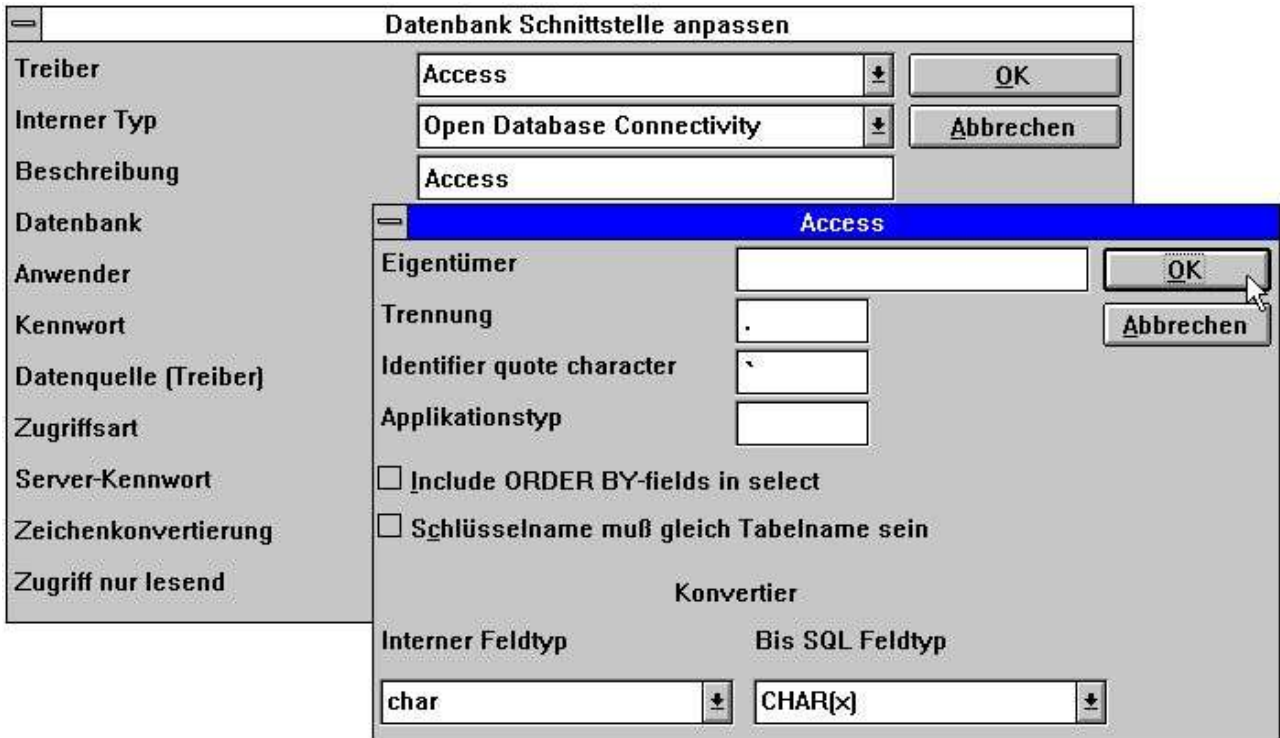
Datenbank Schnittstelle anpassen

Treiber
Access
OK
Interner Typ
Open Database Connectivity
Abbrechen
Beschreibung
Access
Datenbank
Anwender
Kennwort
Datenquelle (Treiber)
Zugriffsart
Server-Kennwort
Zeichenkonvertierung
Zugriff nur lesend

Access

Eigentümer
OK
Trennung
.
Abbrechen
Identifier quote character
`
Applikationstyp

Include ORDER BY-fields in select

Schlüsselname muß gleich Tabelname sein

Konvertier

Interner Feldtyp
Bis SQL Feldtyp
char
CHAR(x)